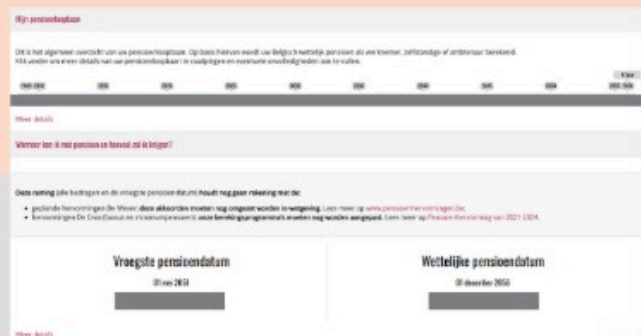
Mijn pensioenloopbaan

Dit is het algemeen overzicht van uw pensioenloopbaan. Op basis hiervan wordt uw Belgisch wettelijk pensioen als werknemer, zelfstandige of ambtenaar berekend. Klik verder om meer details van uw pensioenloopbaan te raadplegen en eventuele onvolledigheden aan te vullen.

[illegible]

Meer details

Wanneer kan ik met pensioen en hoeveel zal ik krijgen?

Deze raming (alle bedragen en de vroegste pensioendatum) houdt nog geen rekening met de:

- geplande hervormingen De Wever: deze akkoorden moeten nog omgezet worden in wetgeving. Lees meer op www.pensioenhervormingen.be;
- hervormingen De Croo/Dasuw en minimumpensioen: onze berekeningsprogramma's moeten nog worden aangepast. Lees meer op Pensioenhervorming van 2021-2024.

Vroegste pensioendatum

01 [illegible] 2051

Wettelijke pensioendatum

01 december 2055

Meer details